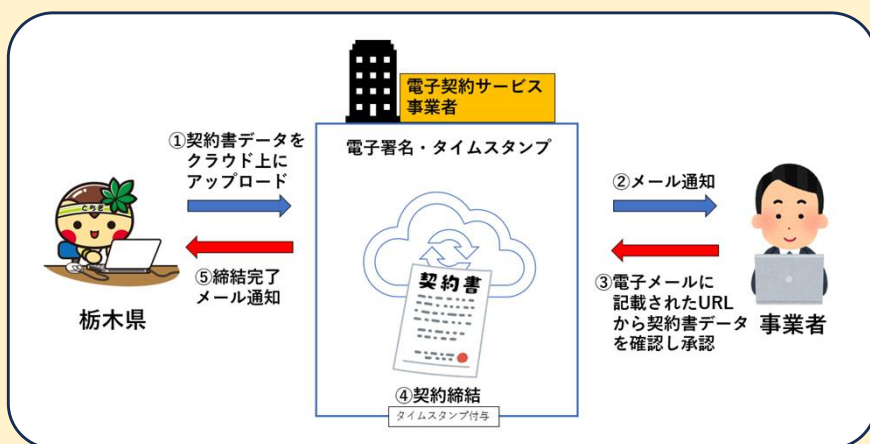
電子契約サービス事業者

電子署名・タイムスタンプ

①契約書データをクラウド上にアップロード

⑤締結完了メール通知

栃木県

ちぎ

契約書

④契約締結

タイムスタンプ付与

②メール通知

③電子メールに記載されたURLから契約書データを確認し承認

事業者